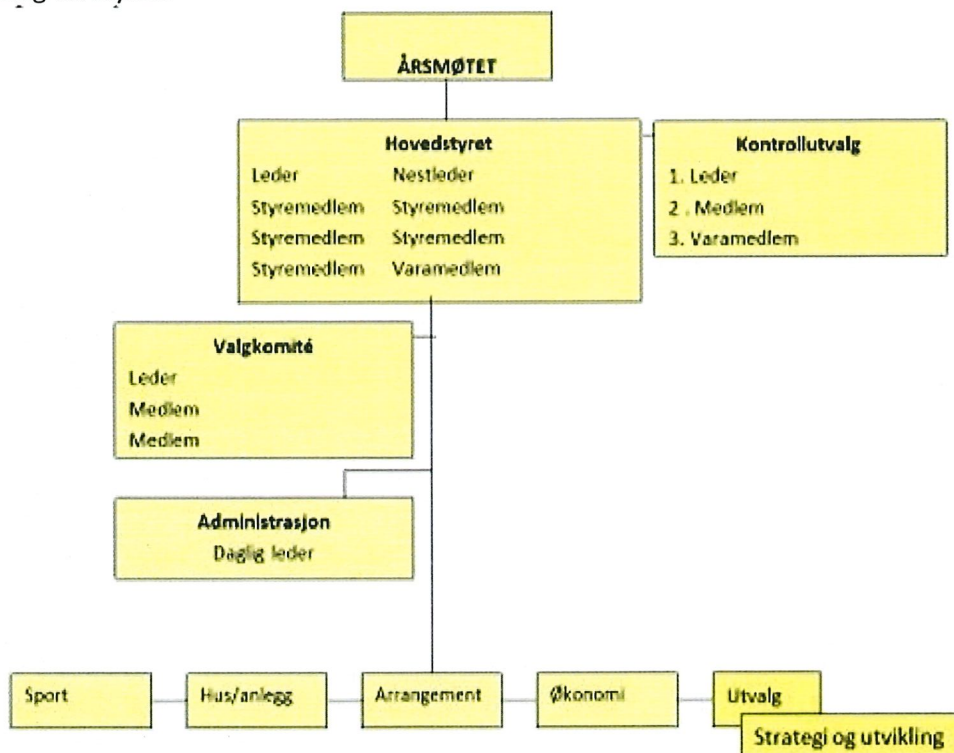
ÅRSMØTET

Hovedstyret
Leder Nestleder
Styremedlem Styremedlem
Styremedlem Styremedlem
Styremedlem Varamedlem

Kontrollutvalg
1. Leder
2 . Medlem
3. Varamedlem

Valgkomité
Leder
Medlem
Medlem

Administrasjon
Daglig leder

Sport

Hus/anlegg

Arrangement

Økonomi

Utvalg

Strategi og utvikling